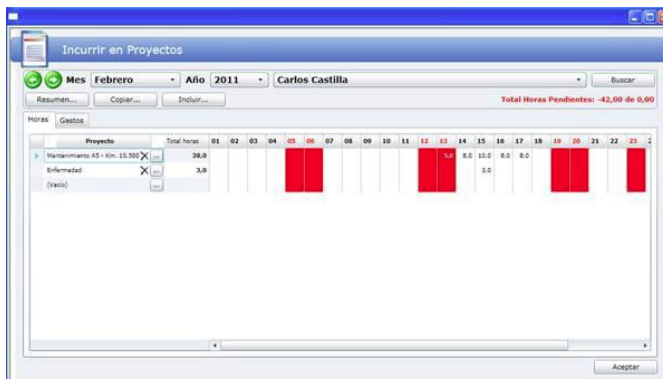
Incurrir en Proyectos

Mes Febrero Año 2011 Carlos Castilla Buscar

Resumen... Copiar... Incluir...

Total Horas Pendientes: -42,00 de 0,00

Horas Gastos

| Proyecto | | Total horas | 01 | 02 | 03 | 04 | 05 | 06 | 07 | 08 | 09 | 10 | 11 | 12 | 13 | 14 | 15 | 16 | 17 | 18 | 19 | 20 | 21 | 22 | 23 |
|---|---|---|---|---|---|---|---|---|---|---|---|---|---|---|---|---|---|---|---|---|---|---|---|---|---|
| Mantenimiento A5 - Km. 10.500 | ... | 30,0 | | | | | | | | | | | | | 5,0 | 8,0 | 10,0 | 8,0 | 8,0 | | | | | | |
| Enfermedad | ... | 3,0 | | | | | | | | | | | | | | | 3,0 | | | | | | | | |
| (Vacío) | ... | | | | | | | | | | | | | | | | | | | | | | | | |

Aceptar